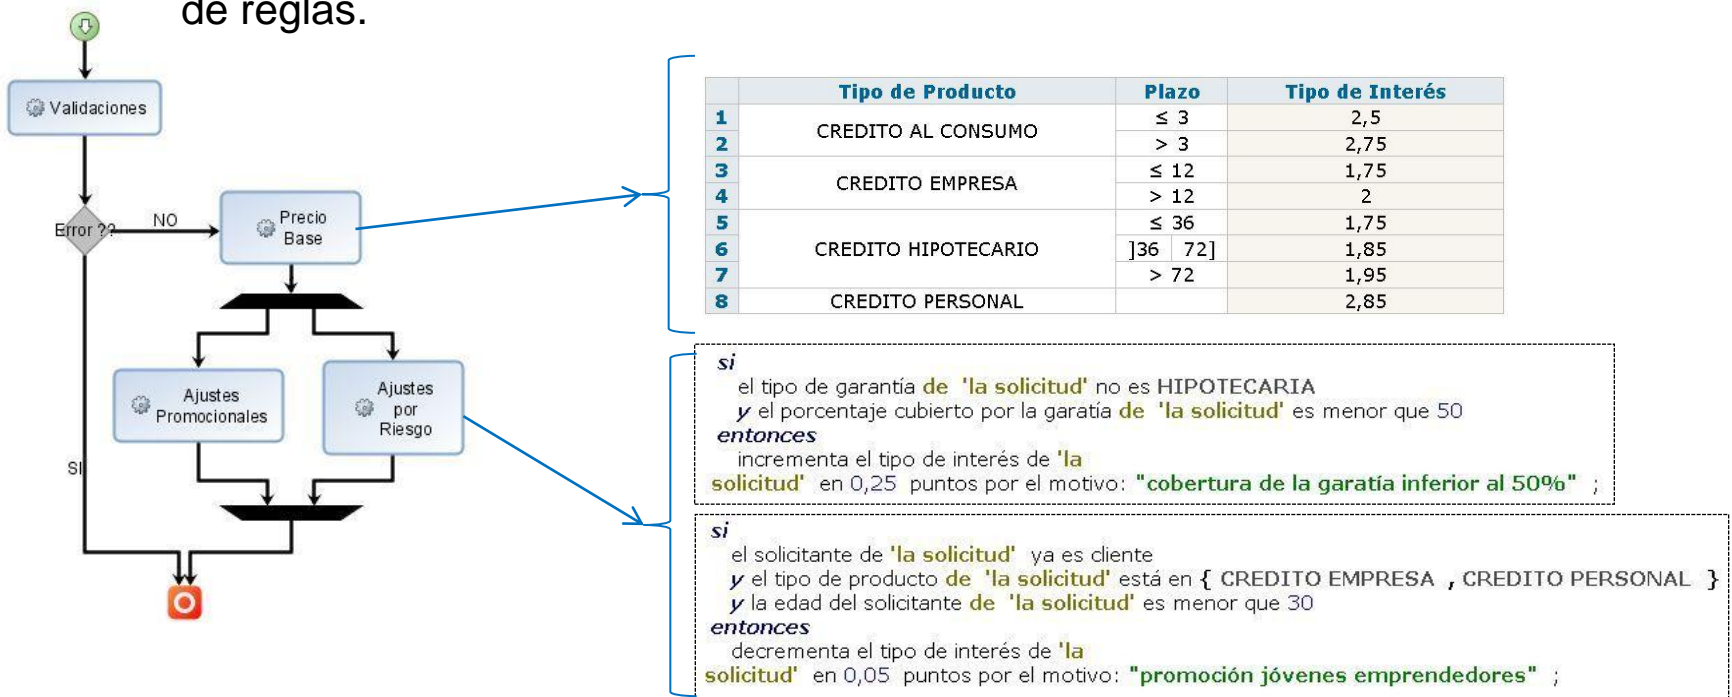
de reglas.

Validaciones

Error ??

NO

Precio Base

Ajustes Promocionales

Ajustes por Riesgo

SI

| | Tipo de Producto | Plazo | Tipo de Interés |
|---|---|---|---|
| 1 | CREDITO AL CONSUMO | ≤ 3 | 2,5 |
| 2 | | > 3 | 2,75 |
| 3 | CREDITO EMPRESA | ≤ 12 | 1,75 |
| 4 | | > 12 | 2 |
| 5 | CREDITO HIPOTECARIO | ≤ 36 | 1,75 |
| 6 | | ]36 72] | 1,85 |
| 7 | | > 72 | 1,95 |
| 8 | CREDITO PERSONAL | | 2,85 |

si
el tipo de garantía de 'la solicitud' no es HIPOTECARIA
y el porcentaje cubierto por la garatía de 'la solicitud' es menor que 50
entonces
incrementa el tipo de interés de 'la solicitud' en 0,25 puntos por el motivo: "cobertura de la garatía inferior al 50%" ;

si
el solicitante de 'la solicitud' ya es cliente
y el tipo de producto de 'la solicitud' está en { CREDITO EMPRESA , CREDITO PERSONAL }
y la edad del solicitante de 'la solicitud' es menor que 30
entonces
decrementa el tipo de interés de 'la solicitud' en 0,05 puntos por el motivo: "promoción jóvenes emprendedores" ;